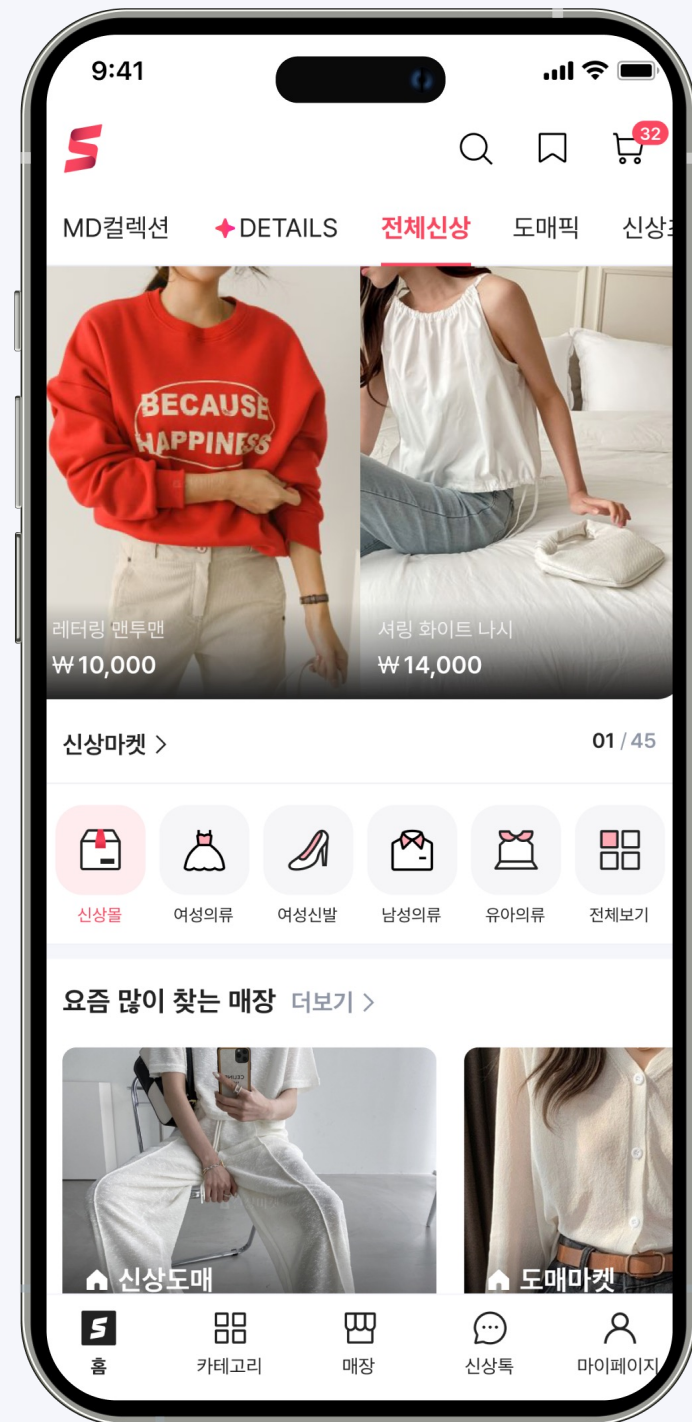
9:41

32

MD컬렉션 DETAILS 전체신상 도매픽 신상

BECAUSE HAPPINESS

레터링 맨투맨
₩10,000

셔링 화이트 나시
₩14,000

신상마켓 >

01 / 45

신상몰 여성의류 여성신발 남성의류 유아의류 전체보기

요즘 많이 찾는 매장 더보기 >

신상도매

도매마켓

홈 카테고리 매장 신상톡 마이페이지